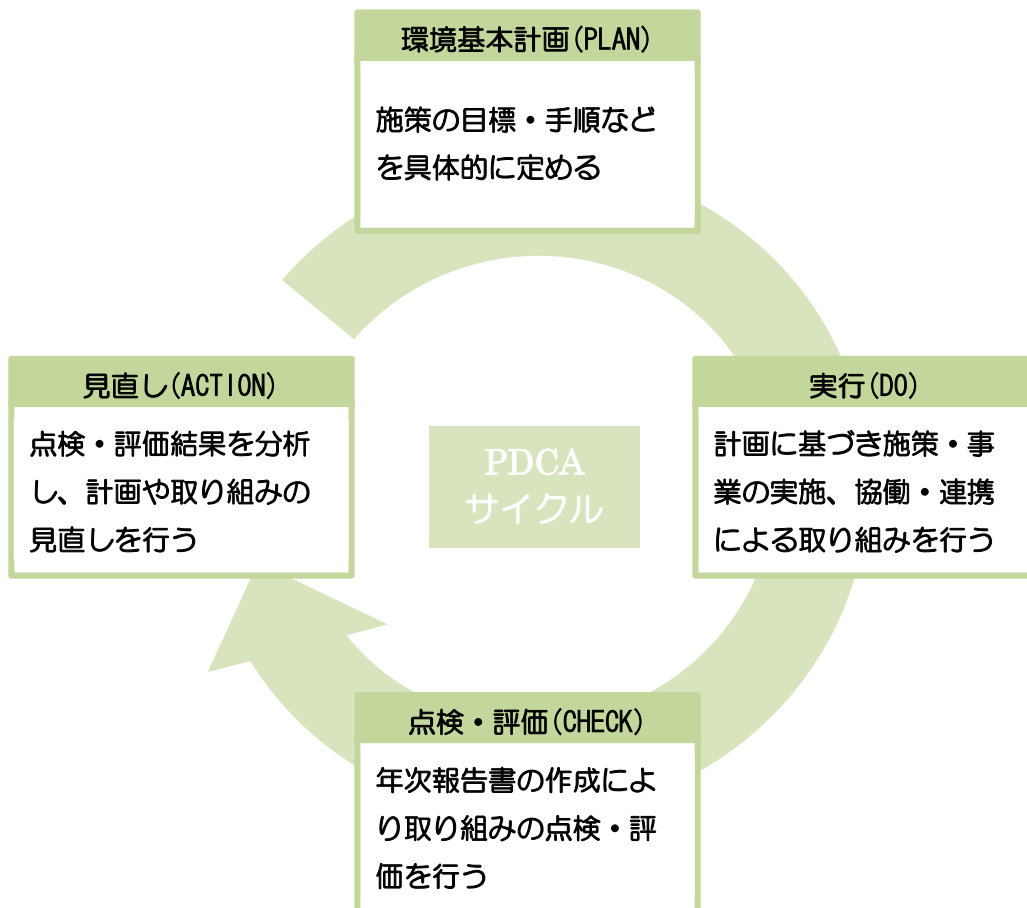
環境基本計画(PLAN)

施策の目標・手順などを具体的に定める

見直し(ACTION)

点検・評価結果を分析し、計画や取り組みの見直しを行う

PDCA
サイクル

実行(DO)

計画に基づき施策・事業の実施、協働・連携による取り組みを行う

点検・評価(CHECK)

年次報告書の作成により取り組みの点検・評価を行う